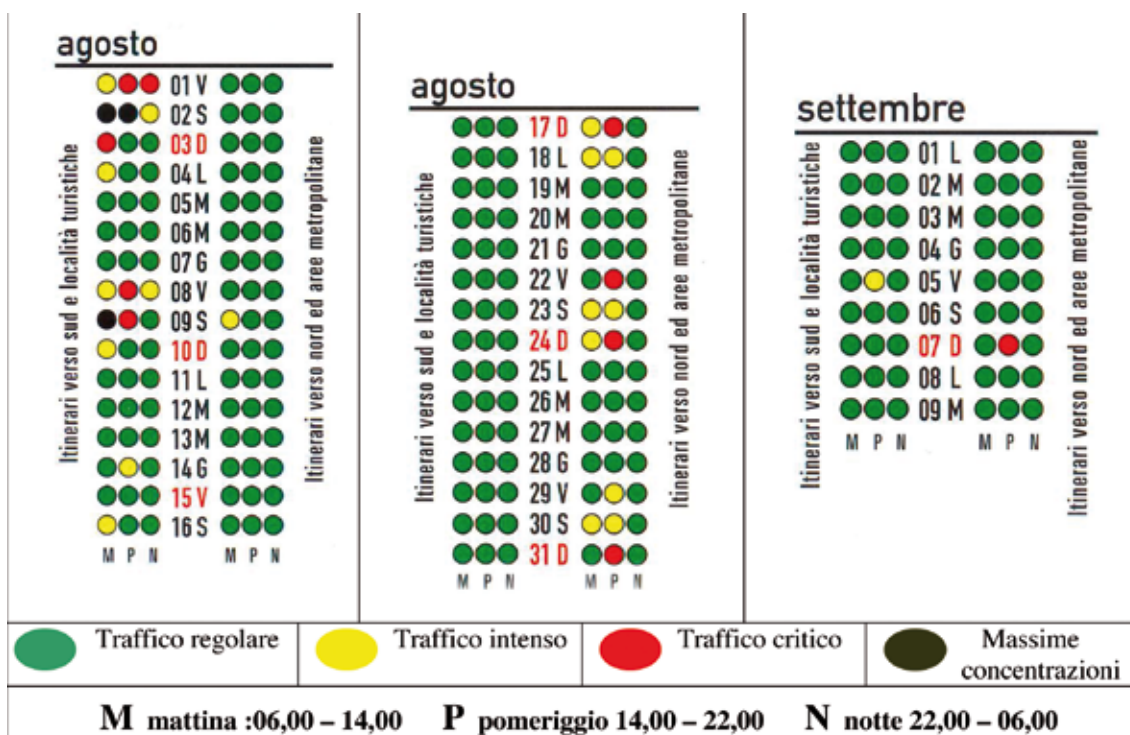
agosto

Itinerari verso sud e località turistiche

01 V
02 S
03 D
04 L
05 M
06 M
07 G
08 V
09 S
10 D
11 L
12 M
13 M
14 G
15 V
16 S

M P N M P N

Itinerari verso nord ed aree metropolitane

agosto

Itinerari verso sud e località turistiche

17 D
18 L
19 M
20 M
21 G
22 V
23 S
24 D
25 L
26 M
27 M
28 G
29 V
30 S
31 D

M P N M P N

Itinerari verso nord ed aree metropolitane

settembre

Itinerari verso sud e località turistiche

01 L
02 M
03 M
04 G
05 V
06 S
07 D
08 L
09 M

M P N M P N

Itinerari verso nord ed aree metropolitane

Traffico regolare
Traffico intenso
Traffico critico
Massime concentrazioni

M mattina :06,00 – 14,00 P pomeriggio 14,00 – 22,00 N notte 22,00 – 06,00